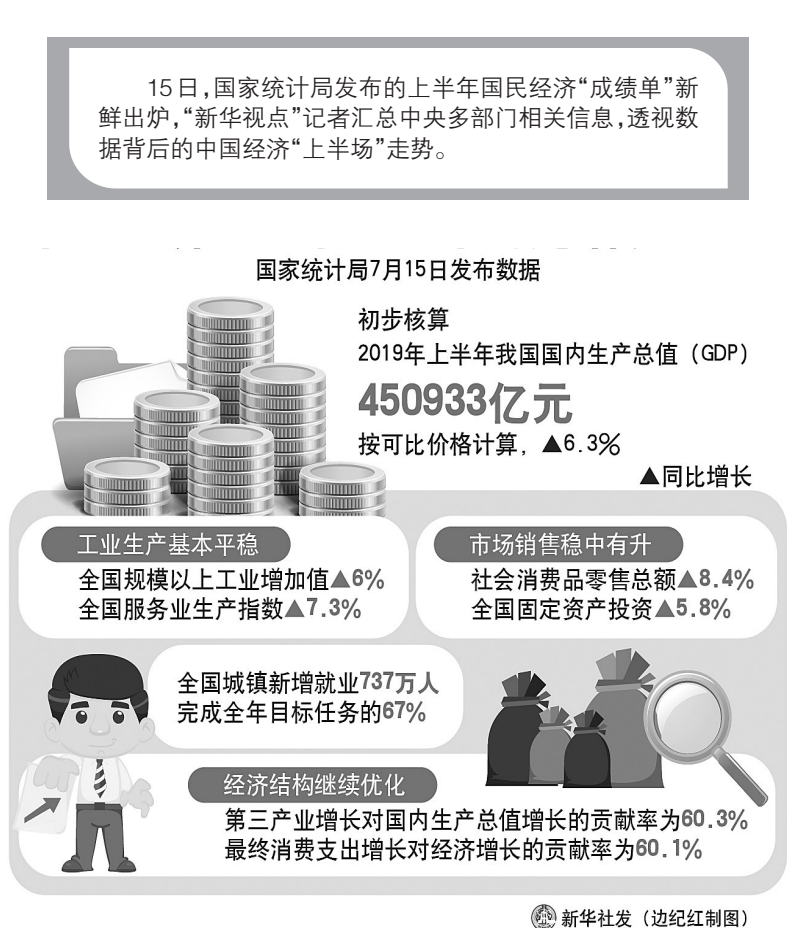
15日，国家统计局发布的上半年国民经济“成绩单”新鲜出炉，“新华视点”记者汇总中央多部门相关信息，透视数据背后的中国经济“上半场”走势。

国家统计局7月15日发布数据

初步核算

2019年上半年我国国内生产总值（GDP）

450933亿元

按可比价格计算，▲6.3%

▲同比增长

工业生产基本平稳

全国规模以上工业增加值▲6%

全国服务业生产指数▲7.3%

市场销售稳中有升

社会消费品零售总额▲8.4%

全国固定资产投资▲5.8%

全国城镇新增就业737万人

完成全年目标任务的67%

经济结构继续优化

第三产业增长对国内生产总值增长的贡献率为60.3%

最终消费支出增长对经济增长的贡献率为60.1%

新华社发（边纪红制图）